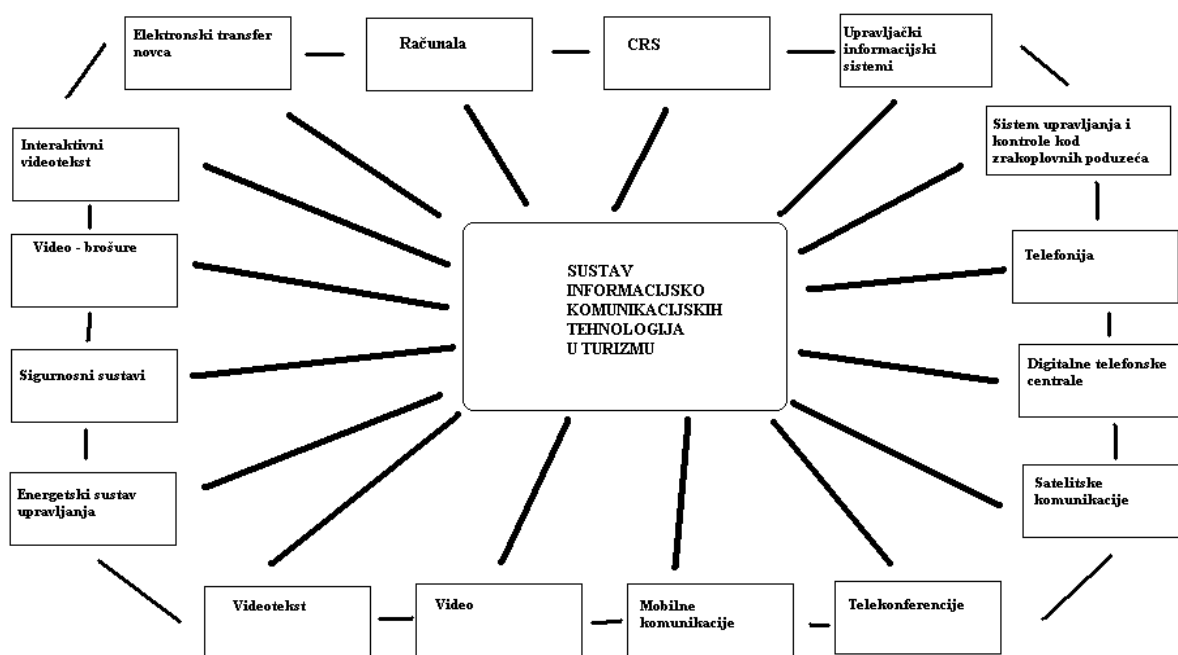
Elektronski transfer novca

Računala

CRS

Upravljački informacijski sistemi

Interaktivni videotekst

Sistem upravljanja i kontrole kod zrakoplovnih poduzeća

Video - brošure

SUSTAV INFORMACIJSKO KOMUNIKACIJSKIH TEHNOLOGIJA U TURIZMU

Telefonija

Sigurnosni sustavi

Digitalne telefonske centrale

Energetski sustav upravljanja

Satelitske komunikacije

Videotekst

Video

Mobilne komunikacije

Telekonferencije